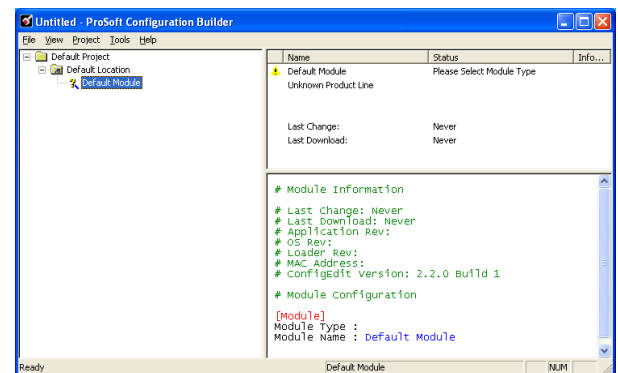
Untitled - ProSoft Configuration Builder

File View Project Tools Help

Default Project
Default Location
Default Module

| Name | Status | Info... |
|---|---|---|
| Default Module | Please Select Module Type | |
| Unknown Product Line | | |
| | | |
| Last Change: | Never | |
| Last Download: | Never | |

# Module Information

# Last Change: Never
# Last Download: Never
# Application Rev:
# OS Rev:
# Loader Rev:
# MAC Address:
# ConfigEdit Version: 2.2.0 Build 1

# Module Configuration

[Module]
Module Type :
Module Name : Default Module

Ready Default Module NUM